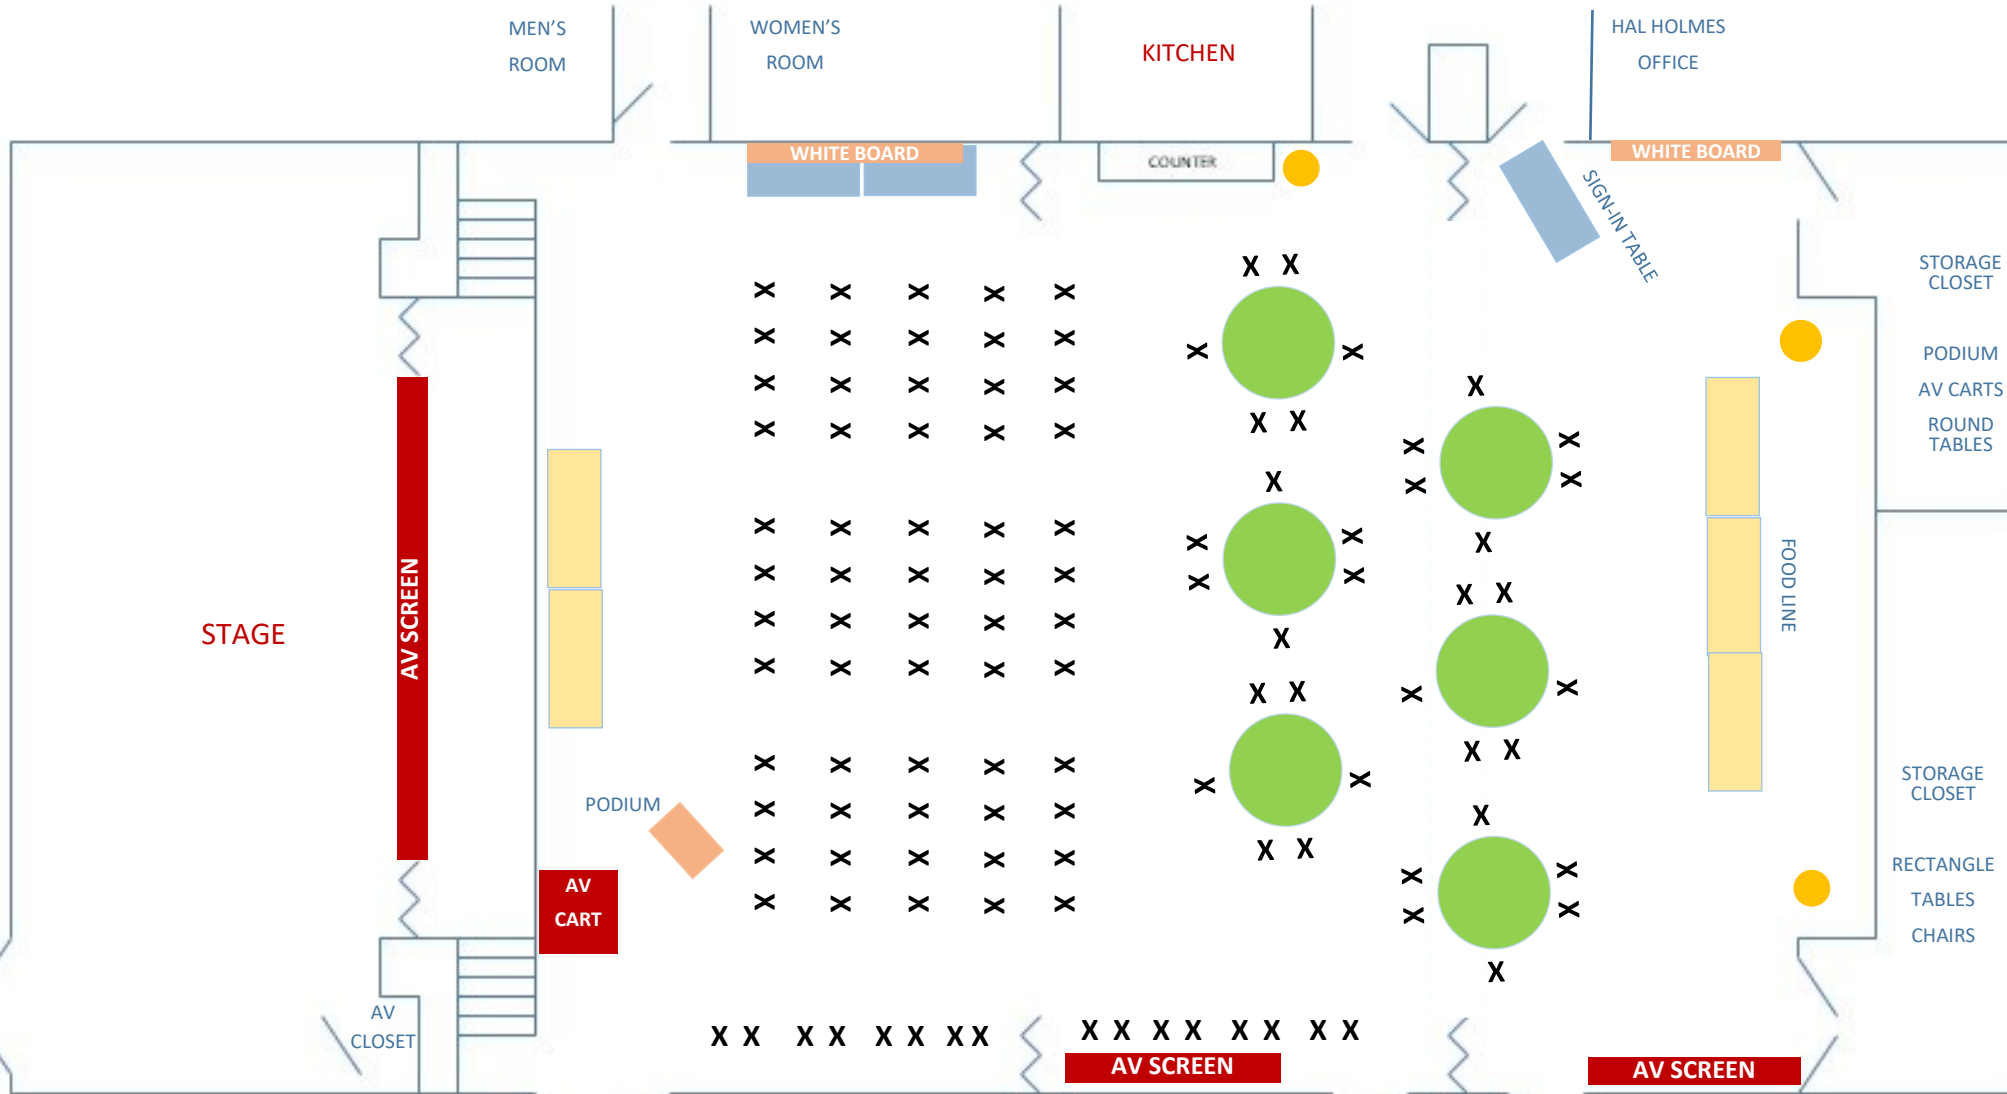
MEN'S ROOM

WOMEN'S ROOM

KITCHEN

HAL HOLMES OFFICE

WHITE BOARD

COUNTER

WHITE BOARD

SIGN-IN TABLE

STORAGE CLOSET

PODIUM

AV CARTS

ROUND TABLES

STAGE

AV SCREEN

FOOD LINE

PODIUM

AV CART

STORAGE CLOSET

RECTANGLE TABLES

CHAIRS

AV CLOSET

AV SCREEN

AV SCREEN